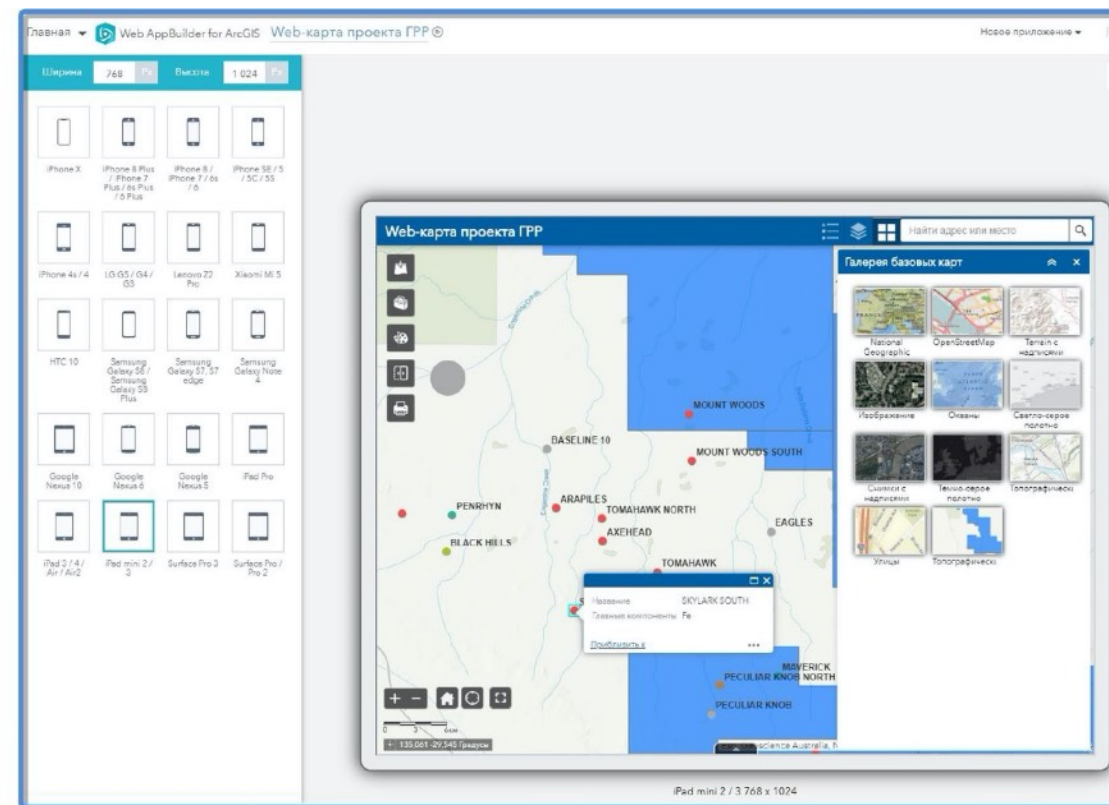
Главная ▾ Web AppBuilder for ArcGIS Web-карта проекта ГРР

Новое приложение ▾

Ширина 768 Px Высота 1 024 Px

iPhone X

iPhone 8 Plus / Phone 7 Plus / 6s Plus / 6 Plus

iPhone 8 / iPhone 7 / 6s / 6

iPhone SE / 5 / 5C / 5S

iPhone 4s / 4

LG G5 / G4 / G3

Lenovo Z2 Pro

Xiaomi Mi 5

HTC 10

Samsung Galaxy S8 / Samsung Galaxy S8 Plus

Samsung Galaxy S7, S7 edge

Samsung Galaxy Note 4

Google Nexus 10

Google Nexus 6

Google Nexus 5

iPad Pro

iPad 3 / 4 / Air / Air2

iPad mini 2 / 3

Surface Pro 3

Surface Pro / Pro 2

Web-карта проекта ГРР

Найти адрес или место

Галерея базовых карт

National Geographic

OpenStreetMap

Terrain с надписями

Изображение

Океаны

Светло-серое полотно

Снимки с надписями

Темно-серое полотно

Топографически

Улицы

Топографически

MOUNT WOODS

BASELINE 10

MOUNT WOODS SOUTH

PENRHYN

ARAPILES

TOMAHAWK NORTH

AXEHEAD

EAGLES

BLACK HILLS

TOMAHAWK

Название SKYLARK SOUTH

Главные компоненты Fe

Приблизить к

MAVERICK

PECULIAR KNOB NORTH

PECULIAR KNOB

0 3 6км

135,061 -29,545 Градусы

science Australia

iPad mini 2 / 3 768 x 1024